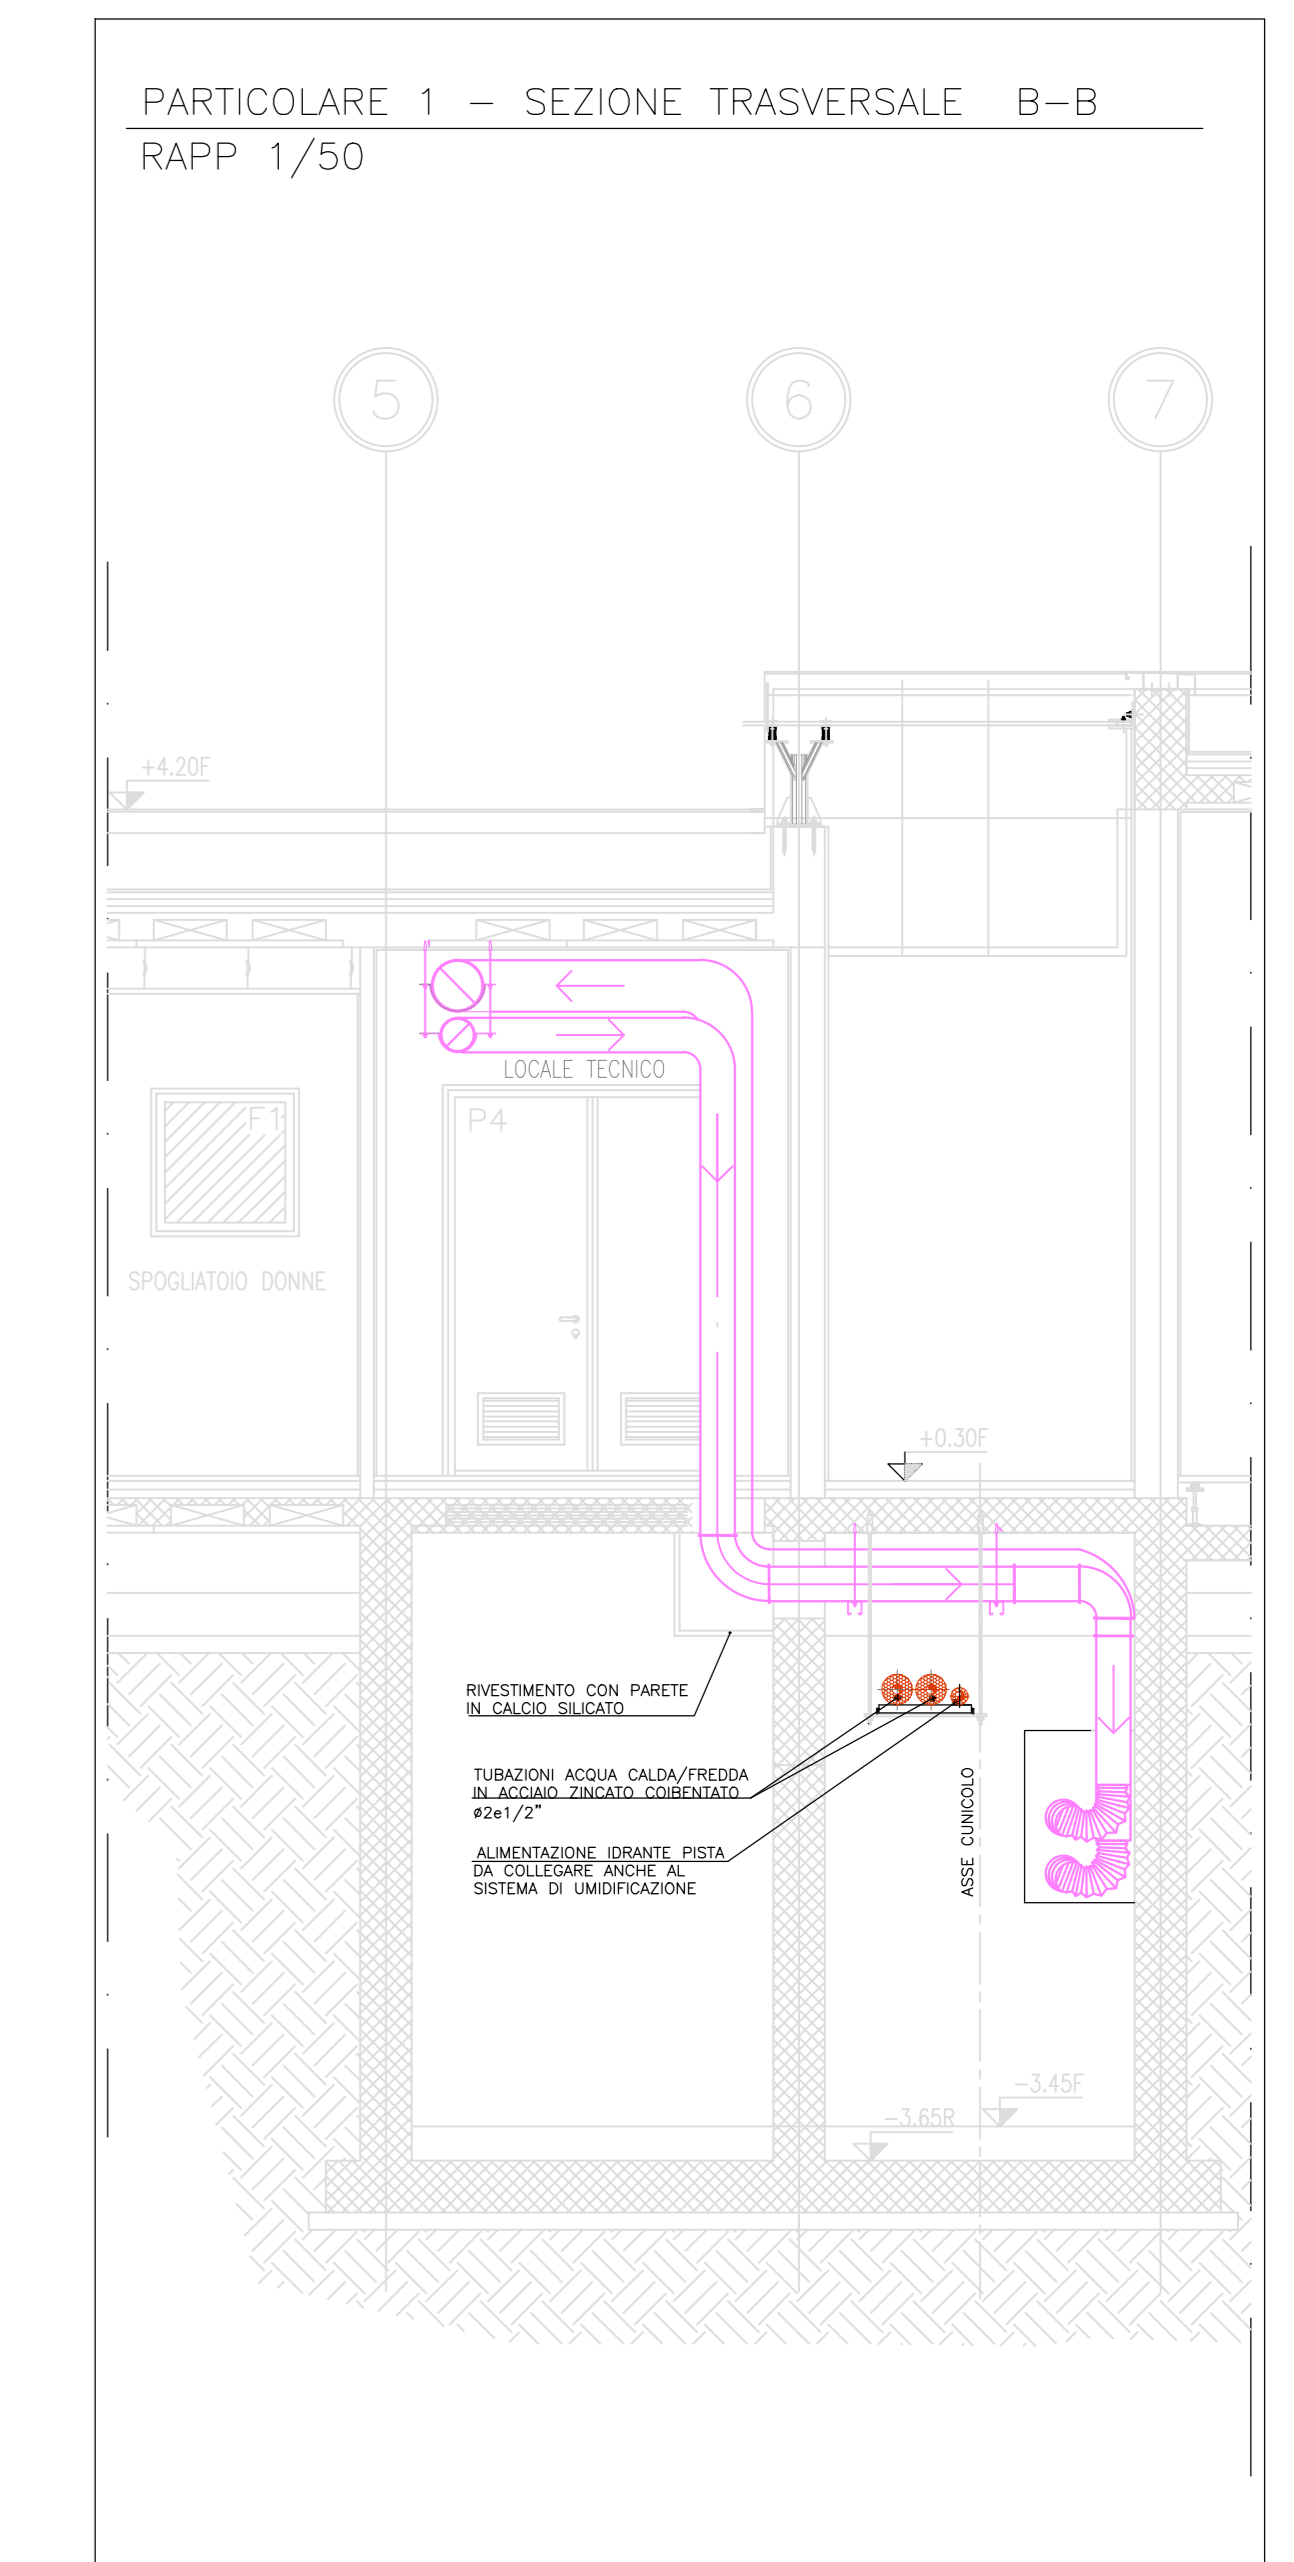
PARTICOLARE 1 – SEZIONE TRASVERSALE B–B
RAPP 1/50

5

6

7

+4.20F

LOCALE TECNICO

F1

P4

SPOGLIATOIO DONNE

+0.30F

RIVESTIMENTO CON PARETE IN CALCIO SILICATO

TUBAZIONI ACQUA CALDA/FREDDA IN ACCIAIO ZINCATO COIBENTATO ø2e1/2"

ALIMENTAZIONE IDRANTE PISTA DA COLLEGARE ANCHE AL SISTEMA DI UMIDIFICAZIONE

ASSE CUNICOLO

–3.45F

–3.65R